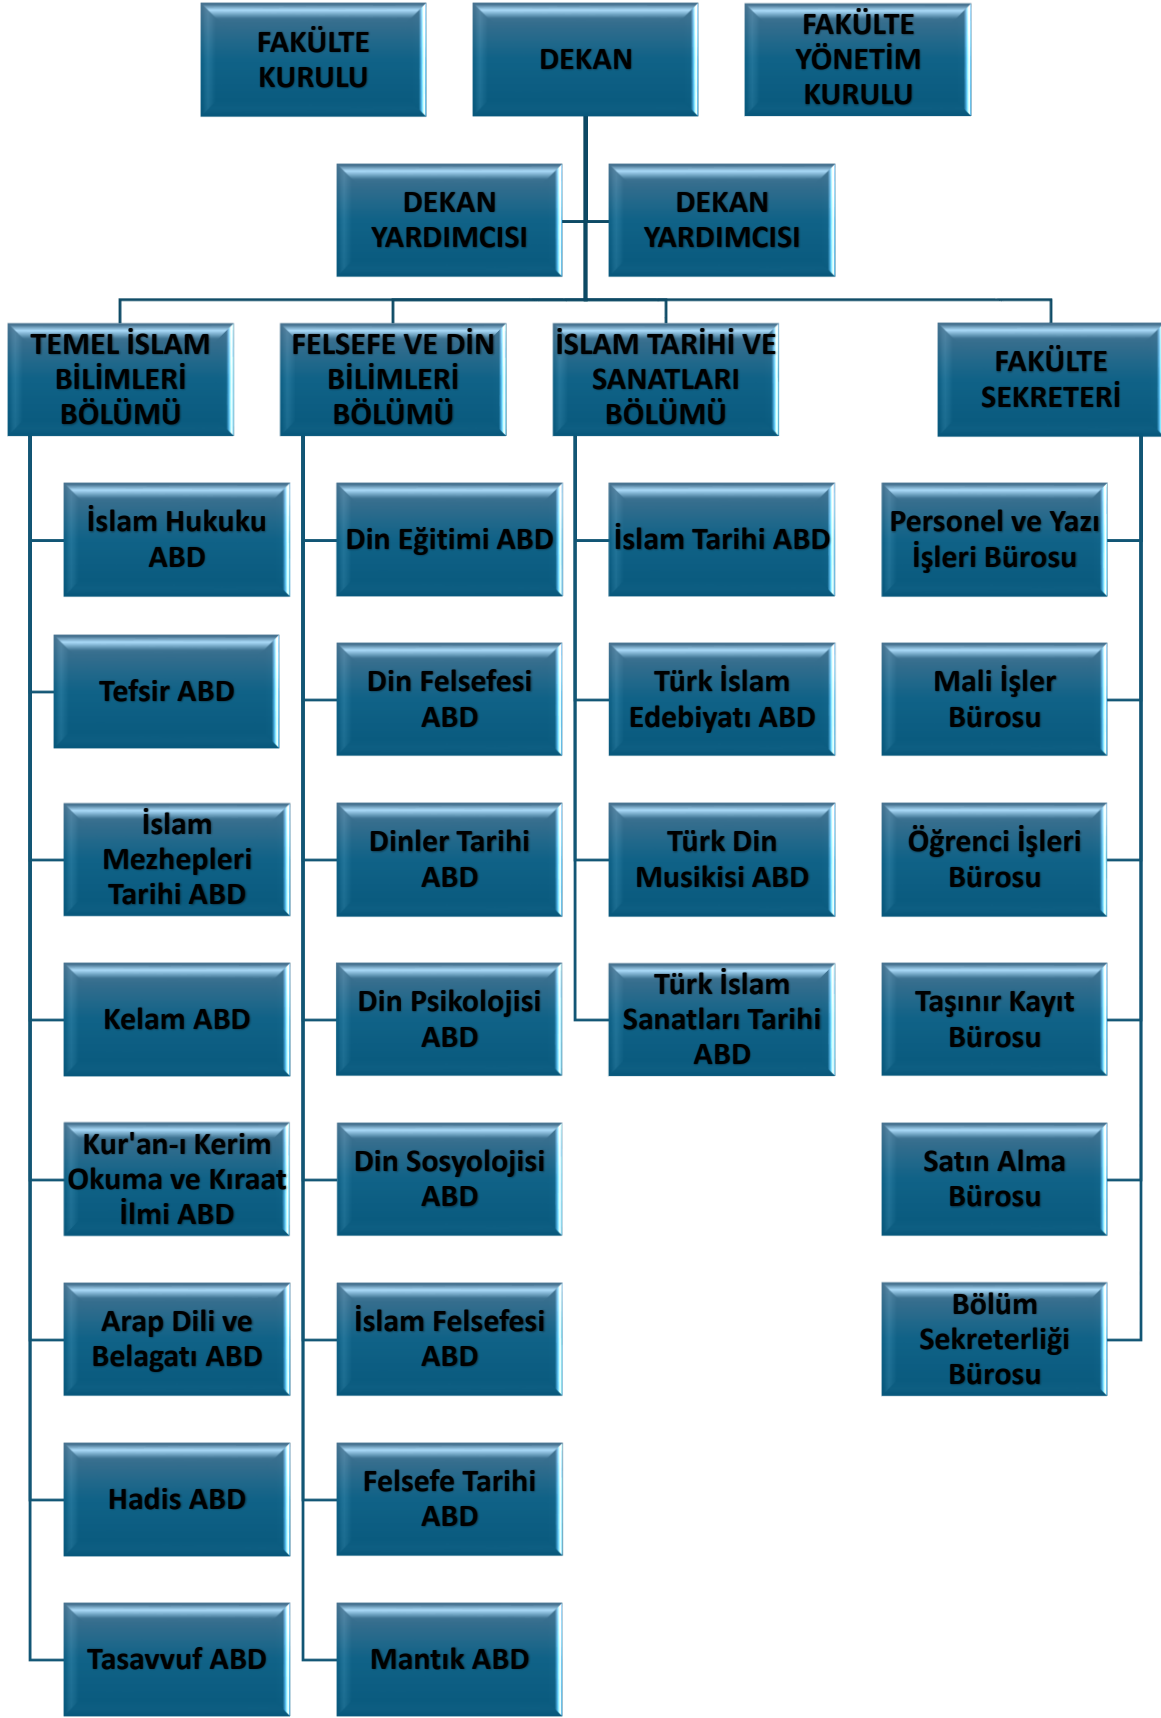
FAKÜLTE KURULU

DEKAN

FAKÜLTE YÖNETİM KURULU

DEKAN YARDIMCISI

DEKAN YARDIMCISI

TEMEL İSLAM BİLİMLERİ BÖLÜMÜ

İslam Hukuku ABD

Tefsir ABD

İslam Mezhepleri Tarihi ABD

Kelam ABD

Kur'an-ı Kerim Okuma ve Kıraat İlmi ABD

Arap Dili ve Belagatı ABD

Hadis ABD

Tasavvuf ABD

FELSEFE VE DİN BİLİMLERİ BÖLÜMÜ

Din Eğitimi ABD

Din Felsefesi ABD

Dinler Tarihi ABD

Din Psikolojisi ABD

Din Sosyolojisi ABD

İslam Felsefesi ABD

Felsefe Tarihi ABD

Mantık ABD

İSLAM TARİHİ VE SANATLARI BÖLÜMÜ

İslam Tarihi ABD

Türk İslam Edebiyatı ABD

Türk Din Musikisi ABD

Türk İslam Sanatları Tarihi ABD

FAKÜLTE SEKRETERİ

Personel ve Yazı İşleri Bürosu

Mali İşler Bürosu

Öğrenci İşleri Bürosu

Taşınır Kayıt Bürosu

Satın Alma Bürosu

Bölüm Sekreterliği Bürosu